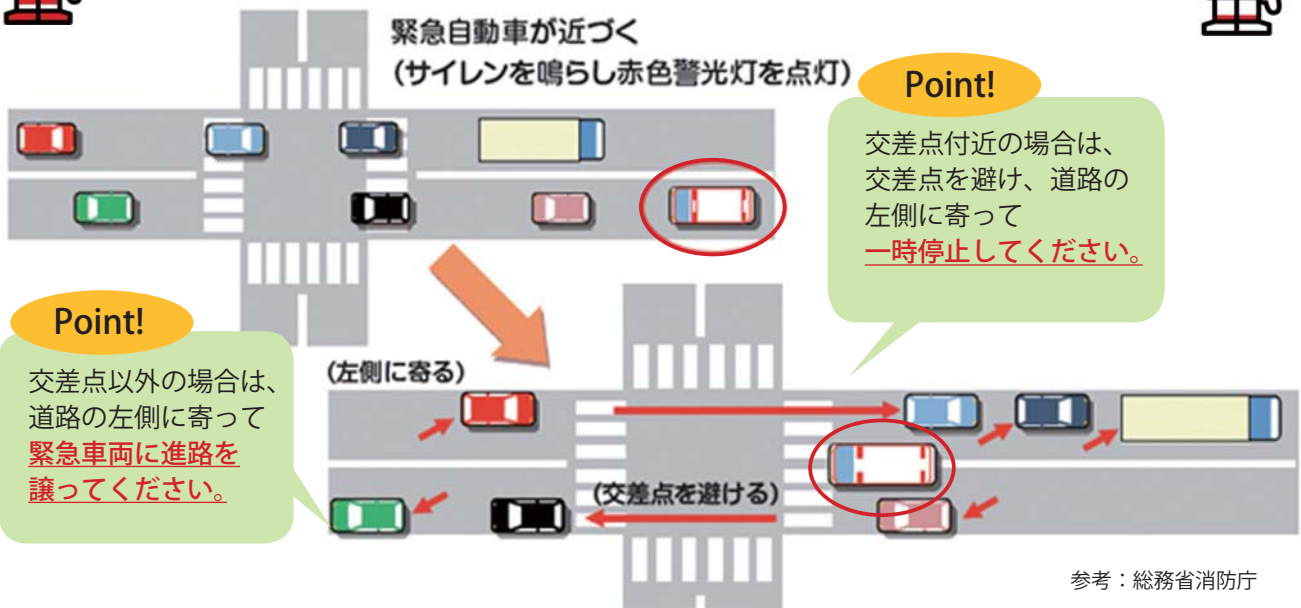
緊急自動車が近づく
(サイレンを鳴らし赤色警光灯を点灯)

Point!
交差点付近の場合は、交差点を避け、道路の左側に寄って一時停止してください。

Point!
交差点以外の場合は、道路の左側に寄って緊急車両に進路を譲ってください。

(左側に寄る)

(交差点を避ける)

参考：総務省消防庁